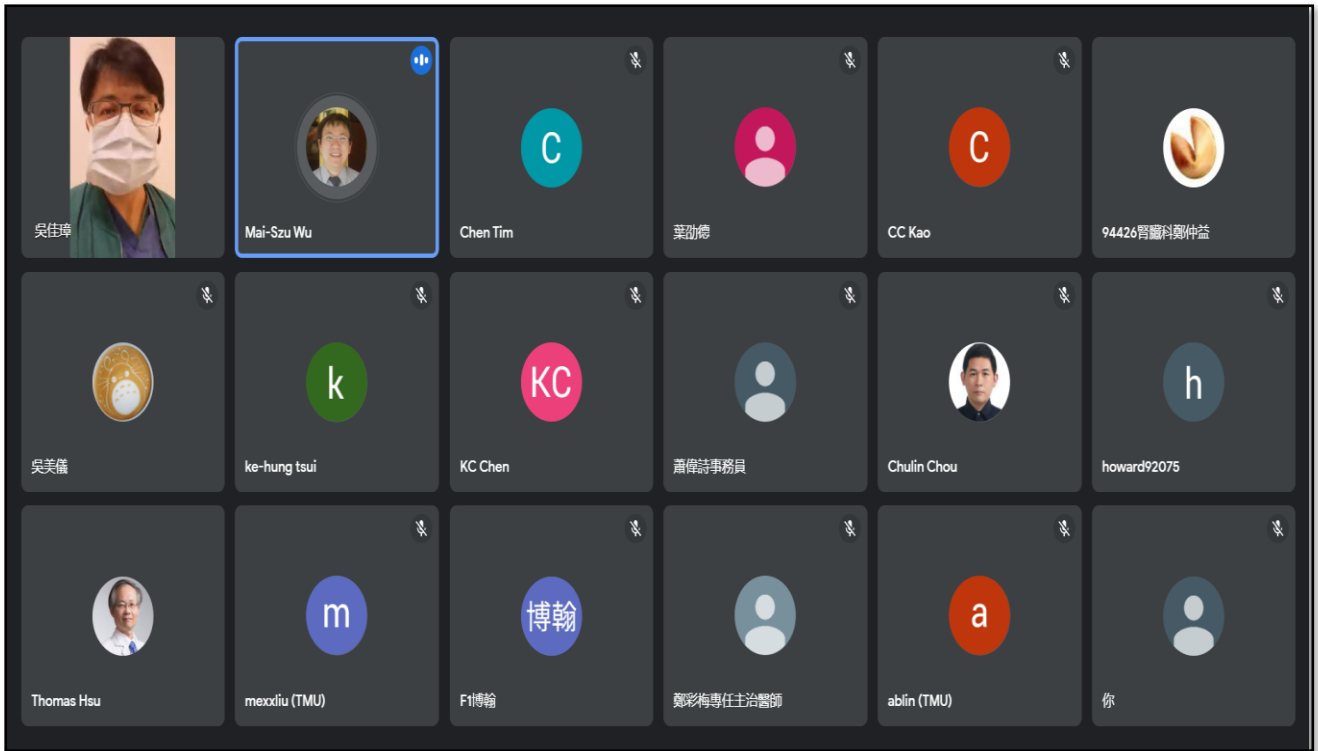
吳佳璋

Mai-Szu Wu

C

Chen Tim

葉劭德

C

CC Kao

94426腎臟科劉仲益

吳美儀

k

ke-hung tsui

KC

KC Chen

蕭偉詩事務員

Chulin Chou

h

howard92075

Thomas Hsu

m

mexxliu (TMU)

博翰

F1博翰

鄭彩梅專任主治醫師

a

ablin (TMU)

你